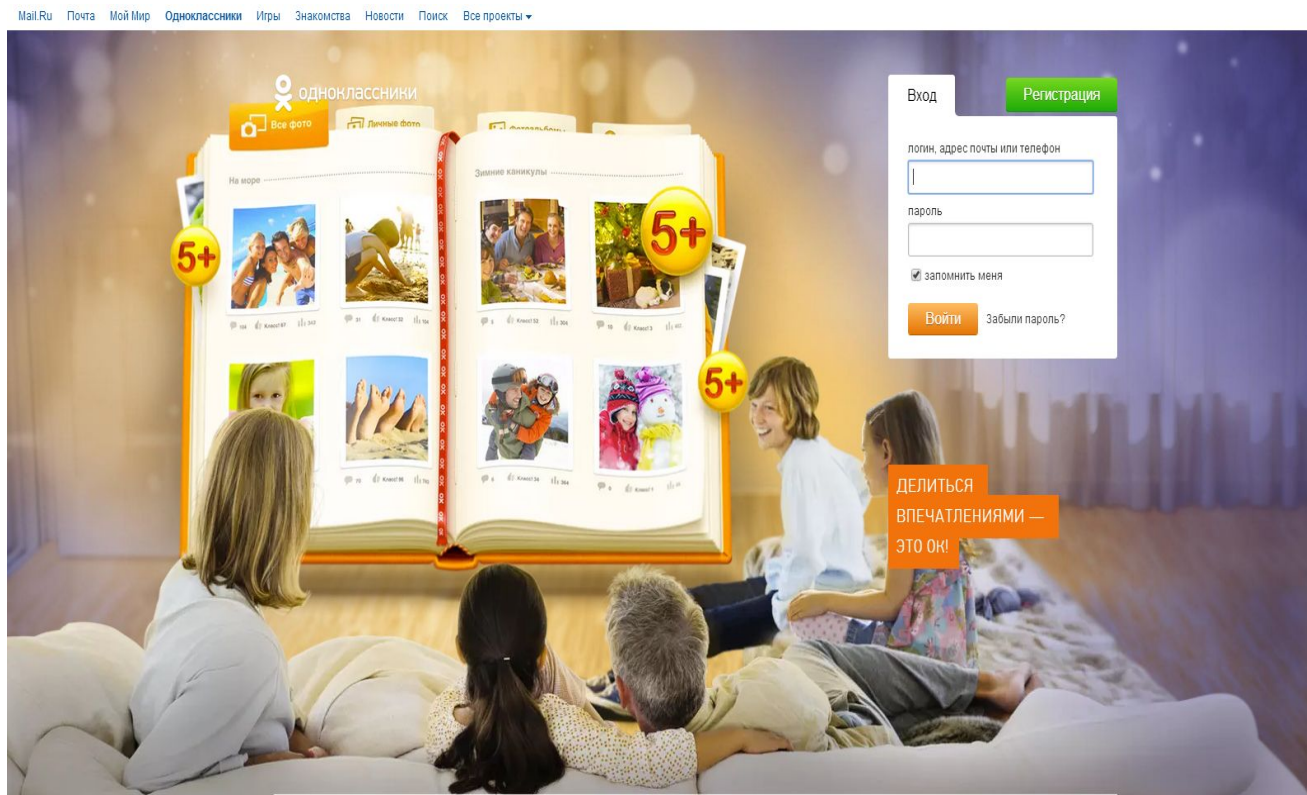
Mail.Ru Почта Мой Мир Одноклассники Игры Знакомства Новости Поиск Все проекты ▾

одноклассники

Все фото
Личные фото
Фотоальбомы

На море
Зимние каникулы

5+
5+
5+

Вход
Регистрация

логин, адрес почты или телефон

пароль

запомнить меня

Войти
Забыли пароль?

ДЕЛИТЬСЯ ВПЕЧАТЛЕНИЯМИ — ЭТО ОК!